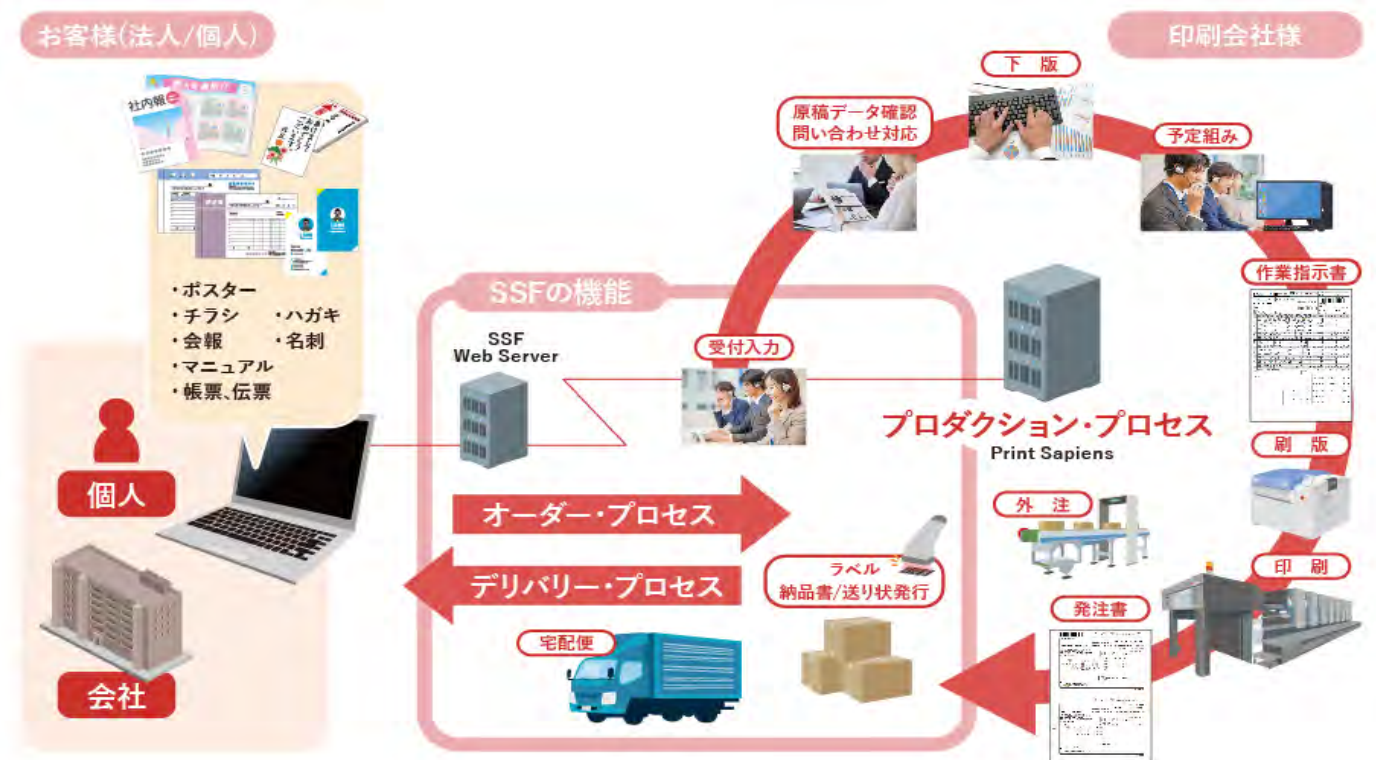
お客様(法人/個人)

印刷会社様

社内報

・ポスター
・チラシ　・ハガキ
・会報　・名刺
・マニュアル
・帳票、伝票

個人

会社

SSFの機能

SSF Web Server

受付入力

原稿データ確認
問い合わせ対応

下　版

予定組み

作業指示書

プロダクション・プロセス

Print Sapiens

刷　版

外　注

印　刷

オーダー・プロセス

デリバリー・プロセス

ラベル
納品書/送り状発行

宅配便

発注書